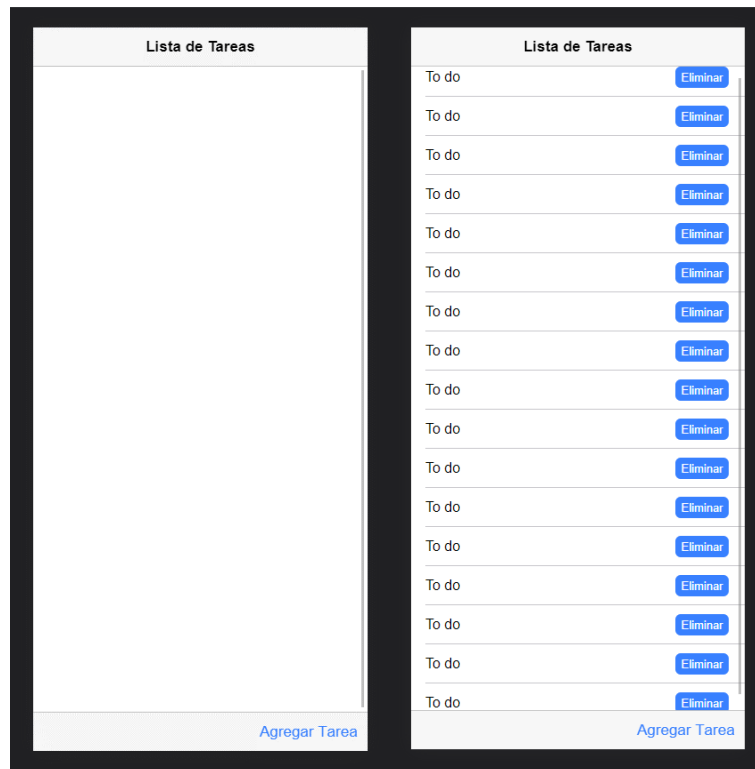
Lista de Tareas

Agregar Tarea

Lista de Tareas

To do Eliminar
To do Eliminar
To do Eliminar
To do Eliminar
To do Eliminar
To do Eliminar
To do Eliminar
To do Eliminar
To do Eliminar
To do Eliminar
To do Eliminar
To do Eliminar
To do Eliminar
To do Eliminar
To do Eliminar
To do Eliminar
To do Eliminar

Agregar Tarea